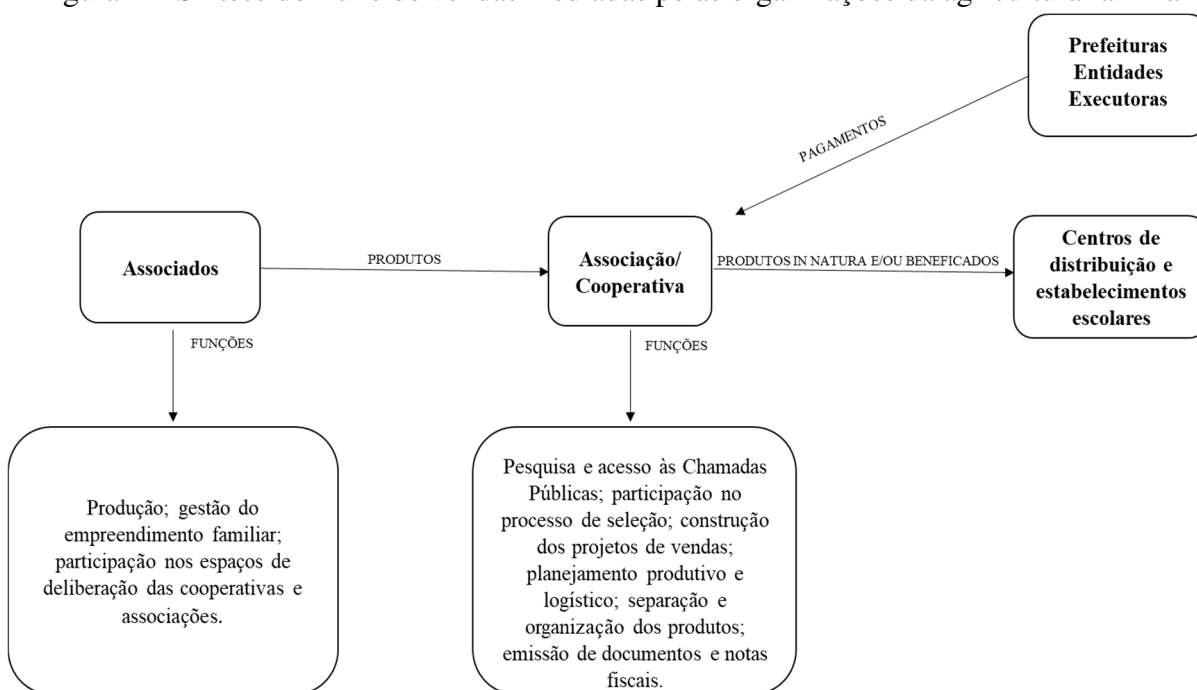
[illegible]

Prefeituras
Entidades
Executoras

PAGAMENTOS

Associados

PRODUTOS

Associação/
Cooperativa

PRODUTOS IN NATURA E/OU BENEFICADOS

Centros de distribuição e estabelecimentos escolares

FUNÇÕES

FUNÇÕES

Produção; gestão do empreendimento familiar; participação nos espaços de deliberação das cooperativas e associações.

Pesquisa e acesso às Chamadas Públicas; participação no processo de seleção; construção dos projetos de vendas; planejamento produtivo e logístico; separação e organização dos produtos; emissão de documentos e notas fiscais.